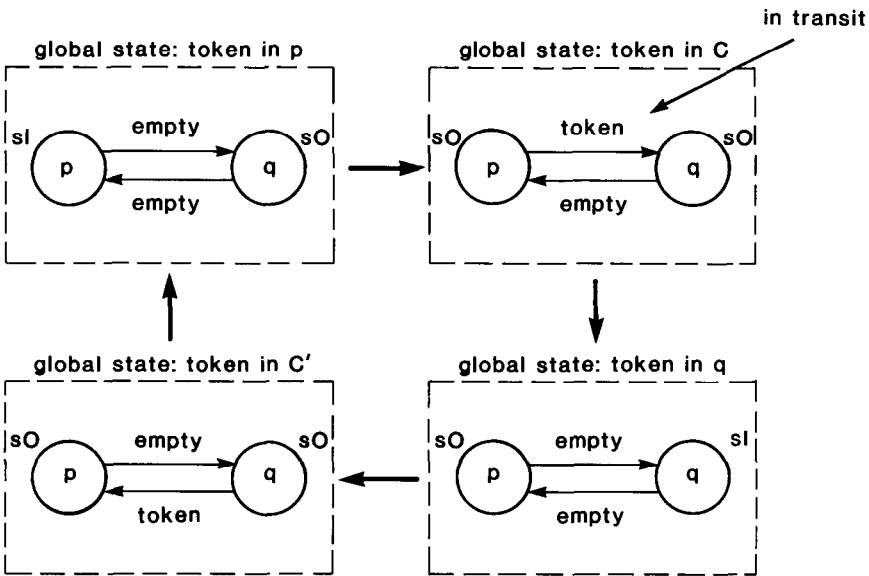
in transit

global state: token in p

sI p empty empty q sO

global state: token in C

sO p token empty q sO

global state: token in C′

sO p empty token q sO

global state: token in q

sO p empty empty q sI